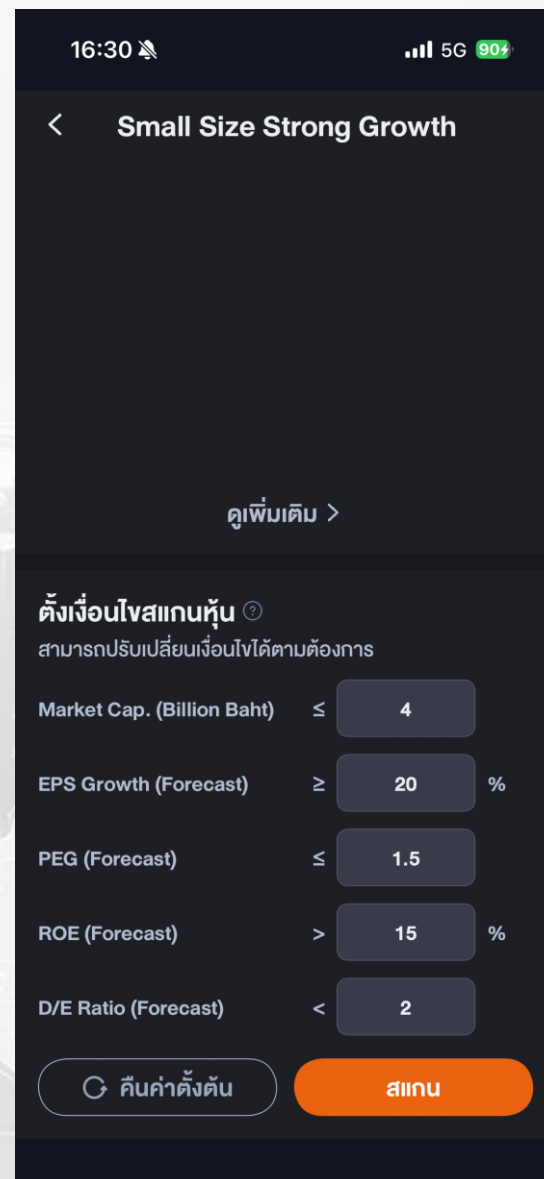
16:30

5G 90

<

Small Size Strong Growth

ดูเพิ่มเติม >

ตั้งเงื่อนไขสแกนหุ้น ?

สามารถปรับเปลี่ยนเงื่อนไขได้ตามต้องการ

| | | | |
|---|---|---|---|
| Market Cap. (Billion Baht) | $\leq$ | 4 | |
| EPS Growth (Forecast) | $\geq$ | 20 | % |
| PEG (Forecast) | $\leq$ | 1.5 | |
| ROE (Forecast) | $>$ | 15 | % |
| D/E Ratio (Forecast) | $<$ | 2 | |

คืนค่าตั้งต้น

สแกน